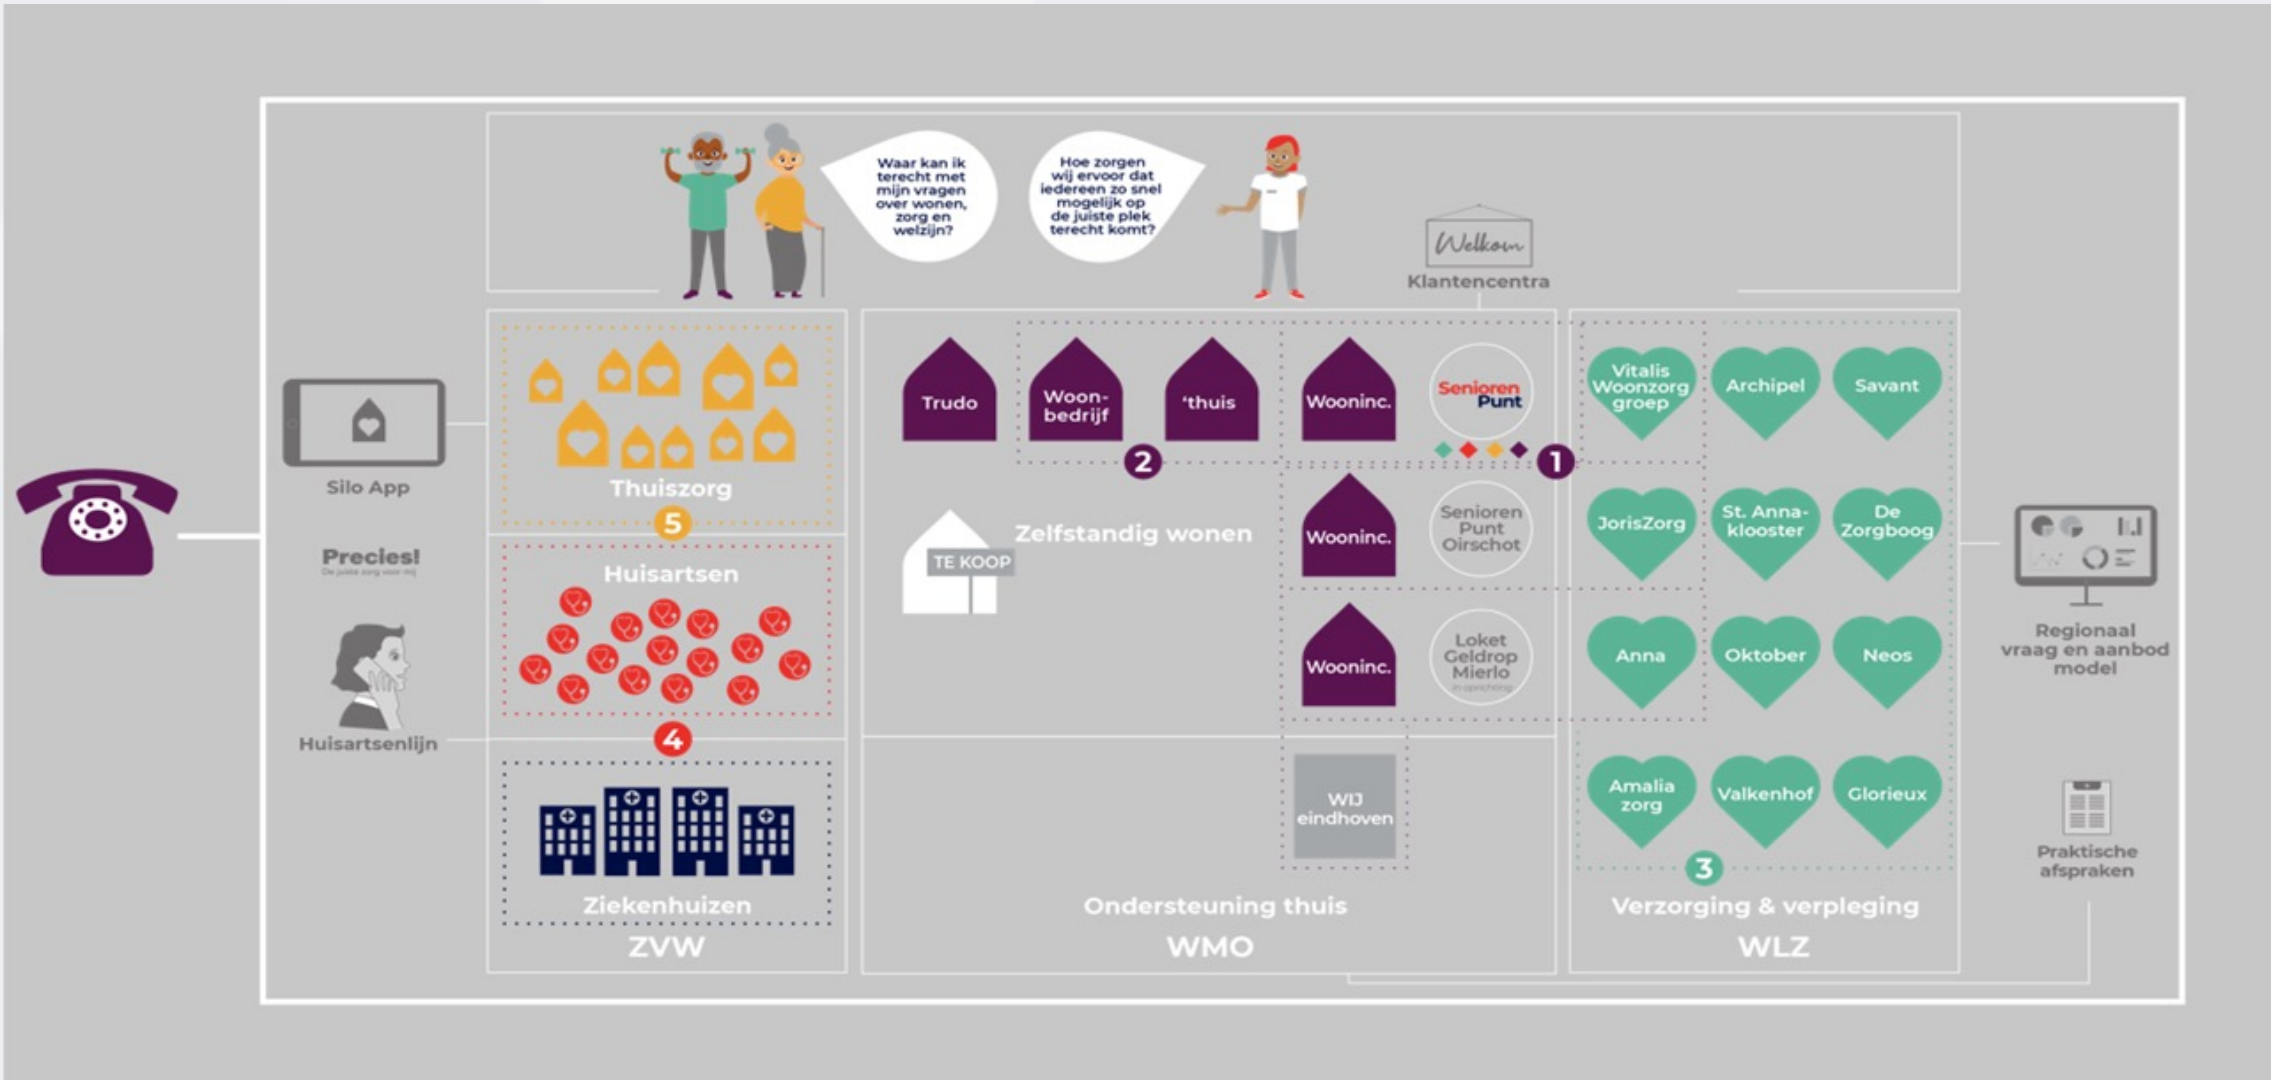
Waar kan ik terecht met mijn vragen over wonen, zorg en welzijn?

Hoe zorgen wij ervoor dat iedereen zo snel mogelijk op de juiste plek terecht komt?

Welkom
Klantencentra

Silo App

Precies!
De juiste zorg voor mij

Huisartsenlijn

Thuiszorg
5

Huisartsen
4

Ziekenhuizen

ZVW

Trudo
Woonbedrijf
'thuis
Wooninc.
Senioren Punt
2
1

TE KOOP
Zelfstandig wonen

Wooninc.
Senioren Punt Oirschot

Wooninc.
Loket Geldrop Mierlo
in oprichting

WIJ eindhoven

Ondersteuning thuis

WMO

Vitalis Woonzorg groep
Archipel
Savant
JorisZorg
St. Anna-klooster
De Zorgboog
Anna
Oktober
Neos
Amalia zorg
Valkenhof
Glorieux
3

Verzorging & verpleging

WLZ

Regionaal vraag en aanbod model

Praktische afspraken